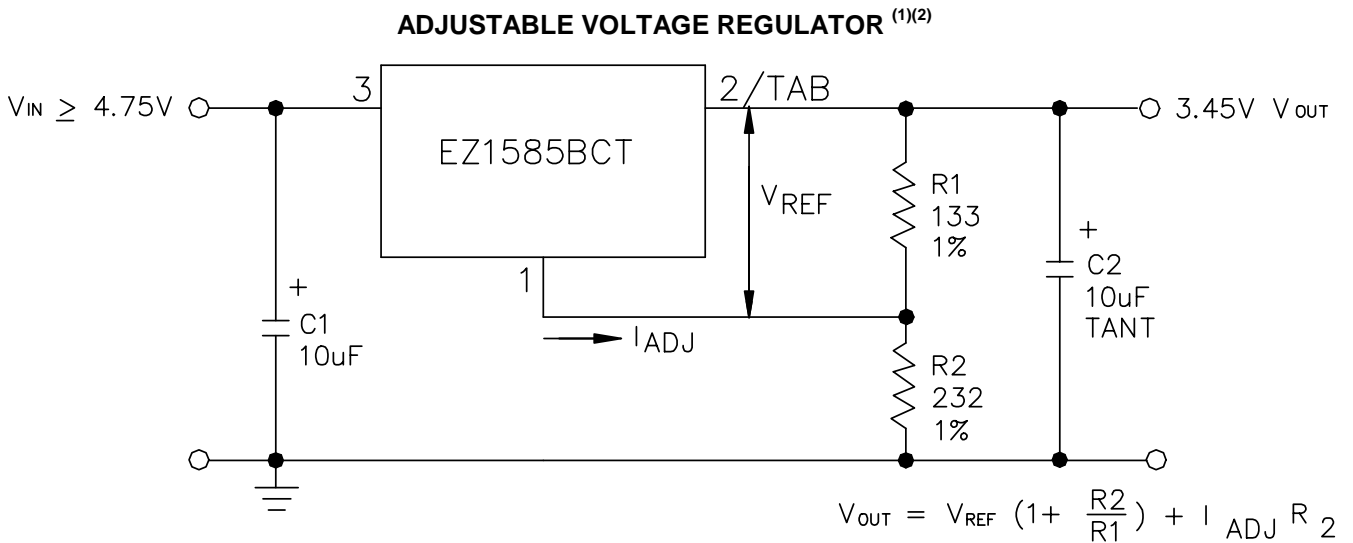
ADJUSTABLE VOLTAGE REGULATOR $^{(1)(2)}$

$V_{IN} \geq 4.75V$

3

EZ1585BCT

2/TAB

$V_{REF}$

1

$I_{ADJ}$

R1
133
1%

R2
232
1%

+
C1
10uF

+
C2
10uF
TANT

3.45V $V_{OUT}$

$V_{OUT} = V_{REF} (1+ \frac{R2}{R1}) + I_{ADJ} R_2$